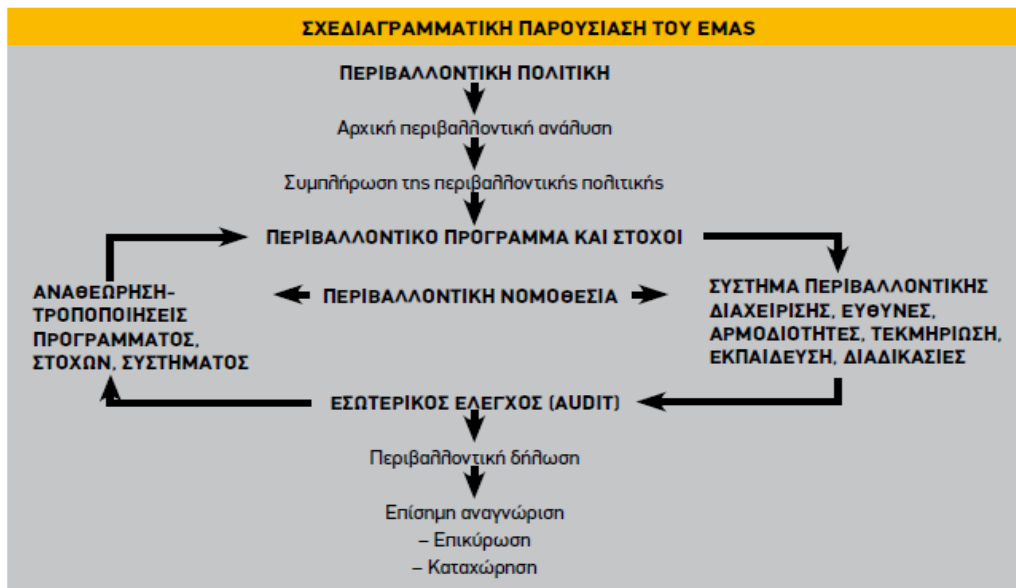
ΣΧΕΔΙΑΓΡΑΜΜΑΤΙΚΗ ΠΑΡΟΥΣΙΑΣΗ ΤΟΥ EMAS

ΠΕΡΙΒΑΛΛΟΝΤΙΚΗ ΠΟΛΙΤΙΚΗ

Αρχική περιβαλλοντική ανάλυση

Συμπλήρωση της περιβαλλοντικής πολιτικής

ΠΕΡΙΒΑΛΛΟΝΤΙΚΟ ΠΡΟΓΡΑΜΜΑ ΚΑΙ ΣΤΟΧΟΙ

ΑΝΑΘΕΩΡΗΣΗ-ΤΡΟΠΟΠΟΙΗΣΕΙΣ ΠΡΟΓΡΑΜΜΑΤΟΣ, ΣΤΟΧΩΝ, ΣΥΣΤΗΜΑΤΟΣ

ΠΕΡΙΒΑΛΛΟΝΤΙΚΗ ΝΟΜΟΘΕΣΙΑ

ΣΥΣΤΗΜΑ ΠΕΡΙΒΑΛΛΟΝΤΙΚΗΣ ΔΙΑΧΕΙΡΙΣΗΣ, ΕΥΘΥΝΕΣ, ΑΡΜΟΔΙΟΤΗΤΕΣ, ΤΕΚΜΗΡΙΩΣΗ, ΕΚΠΑΙΔΕΥΣΗ, ΔΙΑΔΙΚΑΣΙΕΣ

ΕΣΩΤΕΡΙΚΟΣ ΕΛΕΓΧΟΣ (AUDIT)

Περιβαλλοντική δήλωση

Επίσημη αναγνώριση
– Επικύρωση
– Καταχώρηση